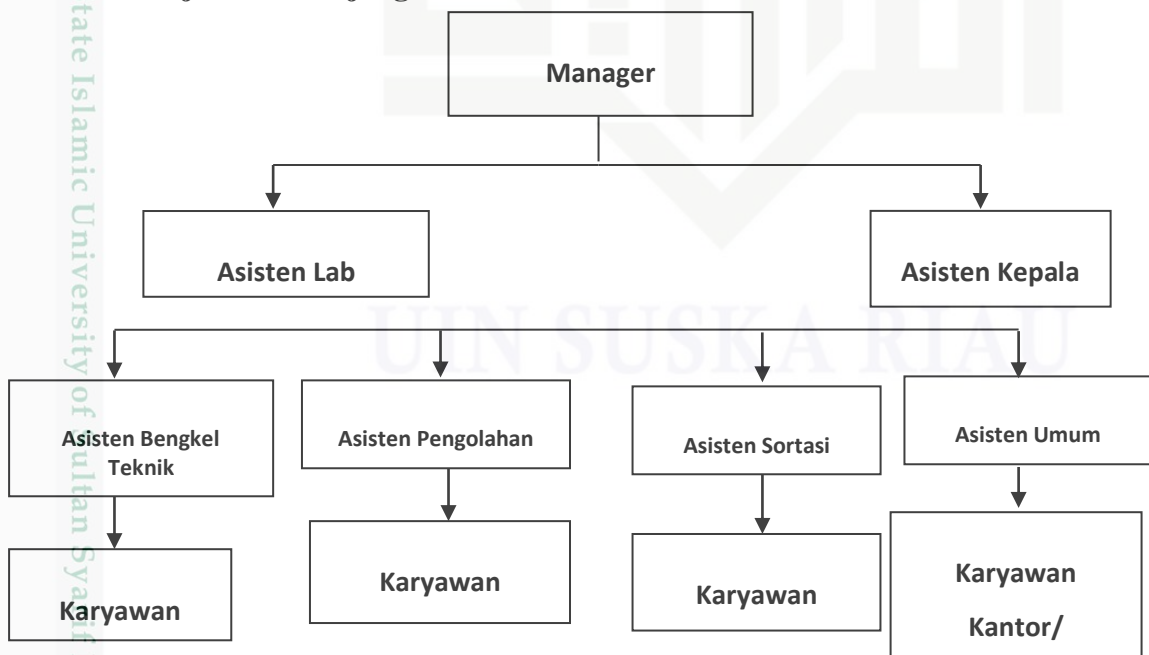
State Islamic University of Sultan Syarif

UIN SUSKA RIAU

Manager

Asisten Lab

Asisten Kepala

Asisten Bengkel Teknik

Asisten Pengolahan

Asisten Sortasi

Asisten Umum

Karyawan

Karyawan

Karyawan

Karyawan Kantor/